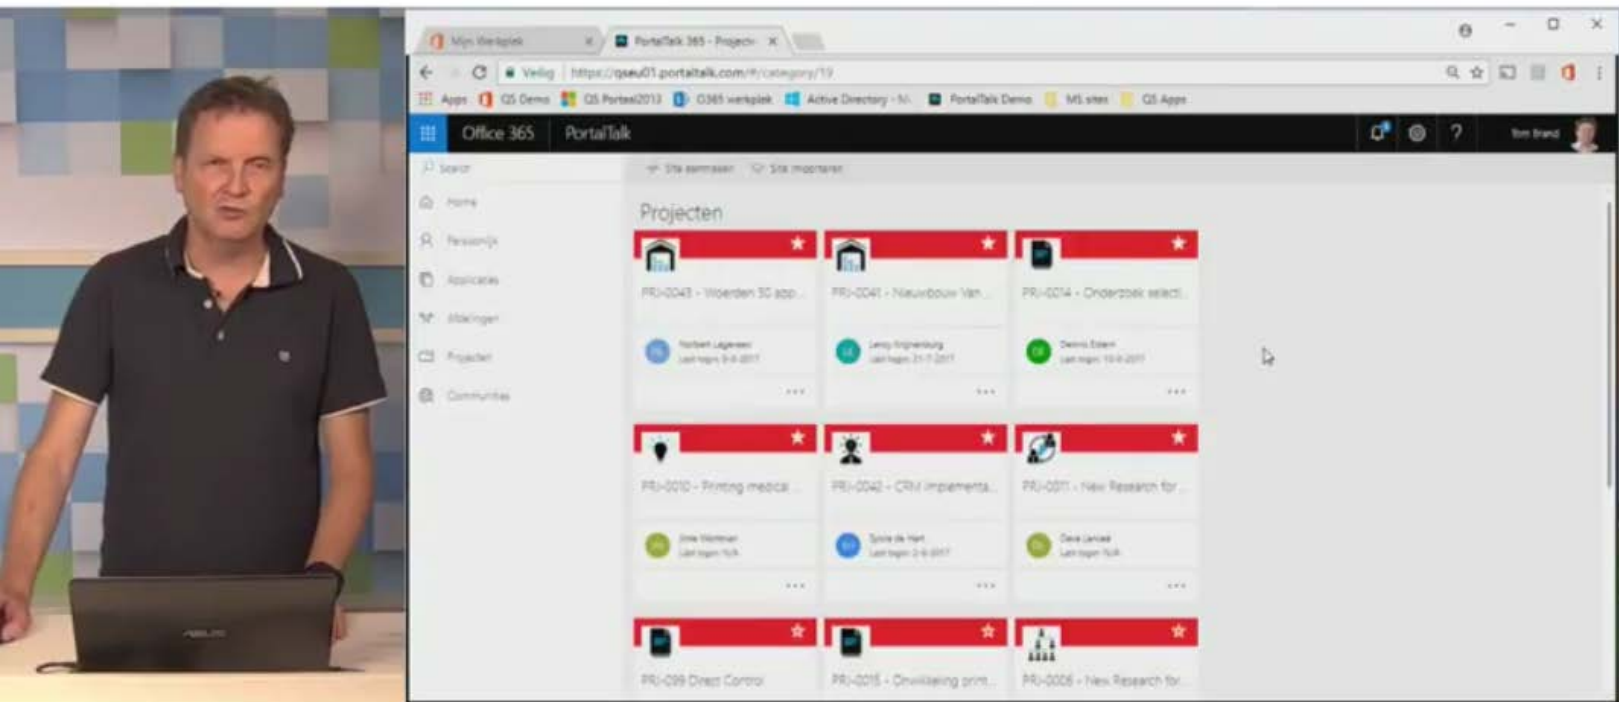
Mijn Werkplek
PortalTalk 365 - Projecten

Veilig https://qseu01.portaltalk.com/#/category/19

Apps QS Demo QS Portaal2013 O365 werkplek Active Directory - M... PortalTalk Demo MS sites QS Apps

Office 365 PortalTalk

ASUS

Search
Home
Persoonlijk
Applicaties
Afdelingen
Projecten
Communities

Site aanmaken Site importeren

Projecten

PRJ-0043 - Woerden 3D app...
Norbert Lageveen
Last logon: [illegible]

PRJ-0041 - Nieuwbouw Van...
Leroy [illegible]
Last logon: 21-7-2017

PRJ-0014 - Onderzoek selecti...
Dennis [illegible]
Last logon: 10-8-2017

PRJ-0010 - Printing medical...
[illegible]
Last logon: N/A

PRJ-0042 - CRM implementa...
Sjoerd de Hart
Last logon: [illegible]

PRJ-0011 - New Research for...
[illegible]
Last logon: N/A

PRJ-099 Direct Control
PRJ-0015 - Ontwikkeling print...
PRJ-0006 - New Research for...